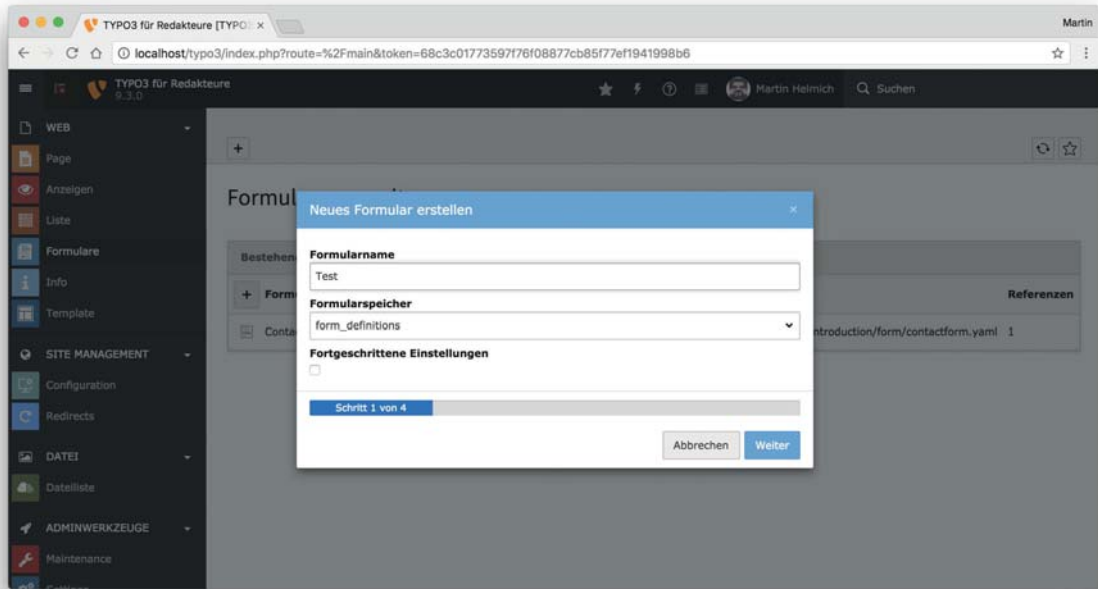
TYPO3 für Redakteure [TYPO3 ×

Martin

localhost/typo3/index.php?route=%2Fmain&token=68c3c01773597f76f08877cb85f77ef1941998b6

TYPO3 für Redakteure
9.3.0

Martin Helmich

Suchen

WEB
Page
Anzeigen
Liste
Formulare
Info
Template

SITE MANAGEMENT
Configuration
Redirects

DATEI
Dateiliste

ADMINWERKZEUGE
Maintenance

+

Formul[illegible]

Bestehen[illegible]

+ Form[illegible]

Conta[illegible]

Referenzen

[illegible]ntroduction/form/contactform.yaml 1

Neues Formular erstellen

×

Formularname

Test

Formularspeicher

form_definitions

Fortgeschrittene Einstellungen

Schritt 1 von 4

Abbrechen

Weiter